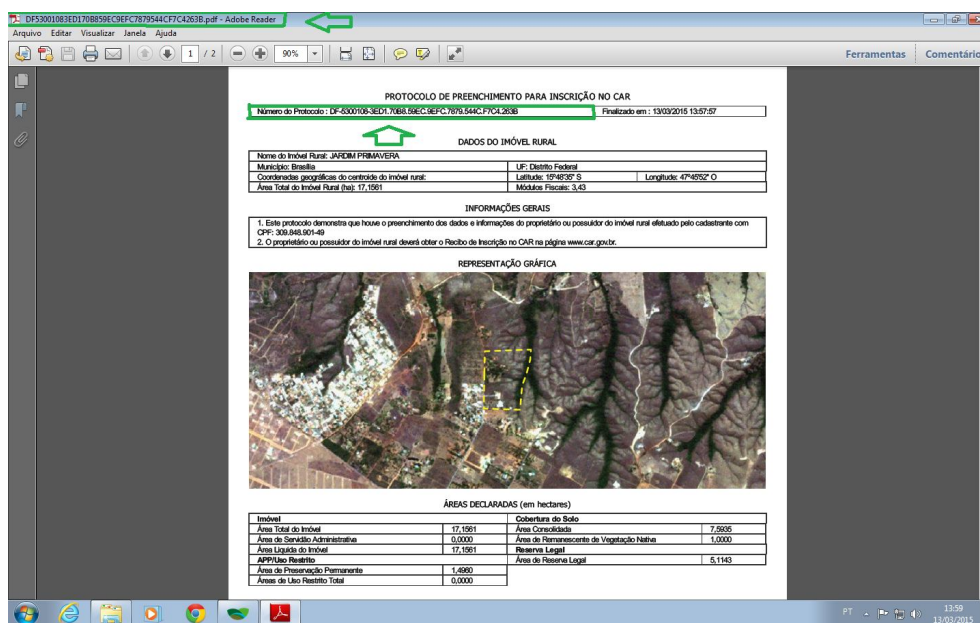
DF53001083ED170B859EC9EFC7879544CF7C4263B.pdf - Adobe Reader

Arquivo Editar Visualizar Janela Ajuda

1 / 2 90%

Ferramentas Comentário

PROTOCOLO DE PREENCHIMENTO PARA INSCRIÇÃO NO CAR

Número do Protocolo : DF-5300108-3ED1.70B8.59EC.9EFC.7879.544C.F7C4.263B Finalizado em : 13/03/2015 13:57:57

DADOS DO IMÓVEL RURAL

| Nome do Imóvel Rural: JARDIM PRIMAVERA | | |
|---|---|---|
| Município: Brasília | UF: Distrito Federal | |
| Coordenadas geográficas do centroide do imóvel rural: | Latitude: 15°48'35" S | Longitude: 47°45'52" O |
| Área Total do Imóvel Rural (ha): 17,1561 | Módulos Fiscais: 3,43 | |

INFORMAÇÕES GERAIS

1. Este protocolo demonstra que houve o preenchimento dos dados e informações do proprietário ou possuidor do imóvel rural efetuado pelo cadastrante com CPF: 309.848.901-49
2. O proprietário ou possuidor do imóvel rural deverá obter o Recibo de Inscrição no CAR na página www.car.gov.br.

REPRESENTAÇÃO GRÁFICA

ÁREAS DECLARADAS (em hectares)

| Imóvel | | Cobertura do Solo | |
|---|---|---|---|
| Área Total do Imóvel | 17,1561 | Área Consolidada | 7,5935 |
| Área de Servidão Administrativa | 0,0000 | Área de Remanescente de Vegetação Nativa | 1,0000 |
| Área Líquida do Imóvel | 17,1561 | Reserva Legal | |
| APP/Uso Restrito | | Área de Reserva Legal | 5,1143 |
| Área de Preservação Permanente | 1,4960 | | |
| Áreas de Uso Restrito Total | 0,0000 | | |

PT 13:59 13/03/2015